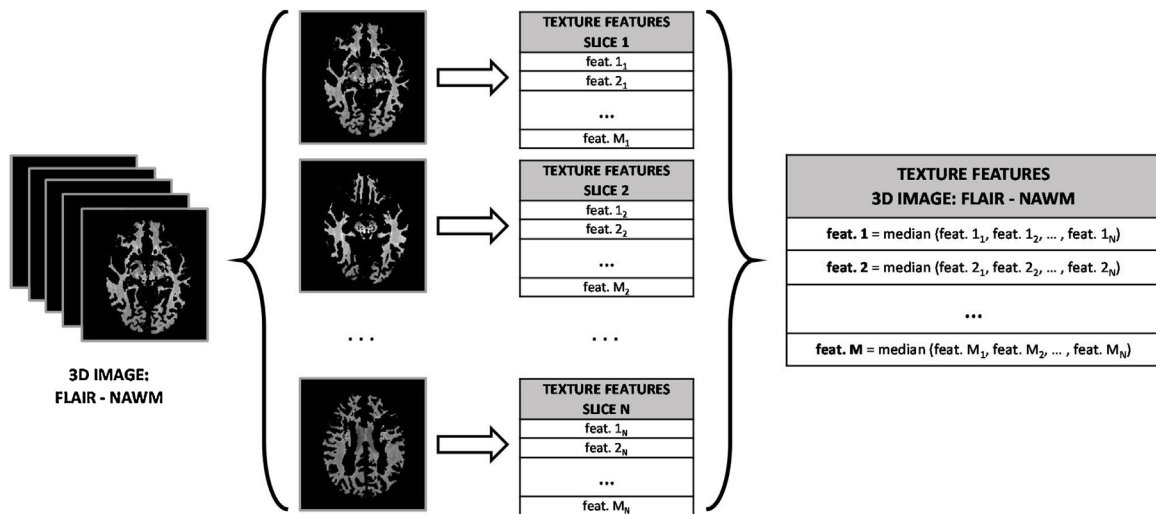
3D IMAGE:
FLAIR - NAWM

| TEXTURE FEATURES SLICE 1 |
|---|
| feat. $1_1$ |
| feat. $2_1$ |
| ... |
| feat. $M_1$ |

| TEXTURE FEATURES SLICE 2 |
|---|
| feat. $1_2$ |
| feat. $2_2$ |
| ... |
| feat. $M_2$ |

. . .

. . .

| TEXTURE FEATURES SLICE N |
|---|
| feat. $1_N$ |
| feat. $2_N$ |
| ... |
| feat. $M_N$ |

| TEXTURE FEATURES 3D IMAGE: FLAIR - NAWM |
|---|
| **feat. 1** = median (feat. $1_1$, feat. $1_2$, ... , feat. $1_N$) |
| **feat. 2** = median (feat. $2_1$, feat. $2_2$, ... , feat. $2_N$) |
| ... |
| **feat. M** = median (feat. $M_1$, feat. $M_2$, ... , feat. $M_N$) |